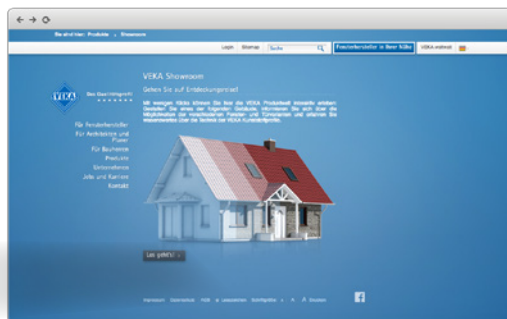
Sie sind hier: Produkte » Showroom

Login Sitemap Suche Fensterhersteller in Ihrer Nähe VEKA weltweit

VEKA Das Qualitätsprofil

Für Fensterhersteller
Für Architekten und Planer
Für Bauherren
Produkte
Unternehmen
Jobs und Karriere
Kontakt

VEKA Showroom

Gehen Sie auf Entdeckungsreise!

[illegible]

Los geht's! »

Impressum Datenschutz AGB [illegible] Deutsch